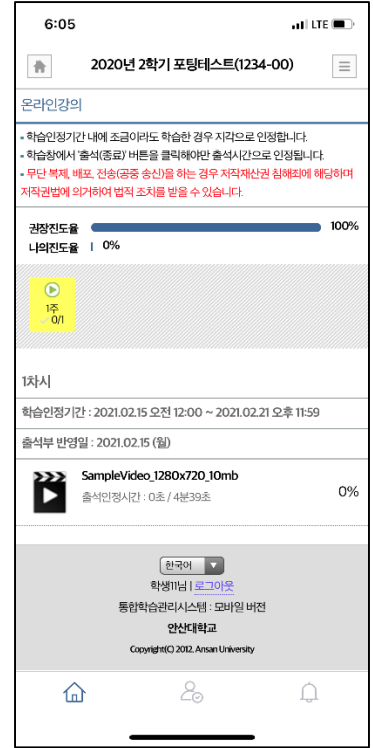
6:05

LTE

2020년 2학기 포팅테스트(1234-00)

온라인강의

- 학습인정기간 내에 조금이라도 학습한 경우 지각으로 인정합니다.
- 학습창에서 '출석(종료)' 버튼을 클릭해야만 출석시간으로 인정됩니다.
- 무단 복제, 배포, 전송(공중 송신)을 하는 경우 저작재산권 침해죄에 해당하며 저작권법에 의거하여 법적 조치를 받을 수 있습니다.

권장진도율 100%

나의진도율 0%

1주
0/1

1차시

학습인정기간 : 2021.02.15 오전 12:00 ~ 2021.02.21 오후 11:59

출석부 반영일 : 2021.02.15 (월)

SampleVideo_1280x720_10mb

출석인정시간 : 0초 / 4분39초

0%

한국어

학생11님 | 로그아웃

통합학습관리시스템 : 모바일 버전

안산대학교

Copyright(C) 2012. Ansan University